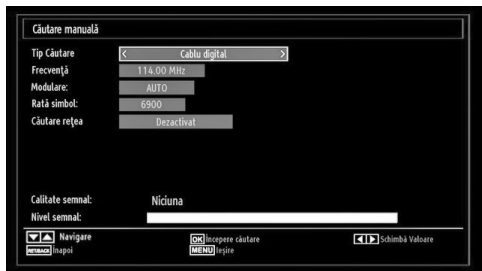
Căutare manuală

Tip Căutare
Cablu digital
Frecvenţă
114.00 MHz
Modulare:
AUTO
Rată simbol:
6900
Căutare reţea
Dezactivat

Calitate semnal:
Niciuna
Nivel semnal:

Navigare
RETBACK Inapoi
OK Incepere căutare
MENU Ieşire
Schimbă Valoare